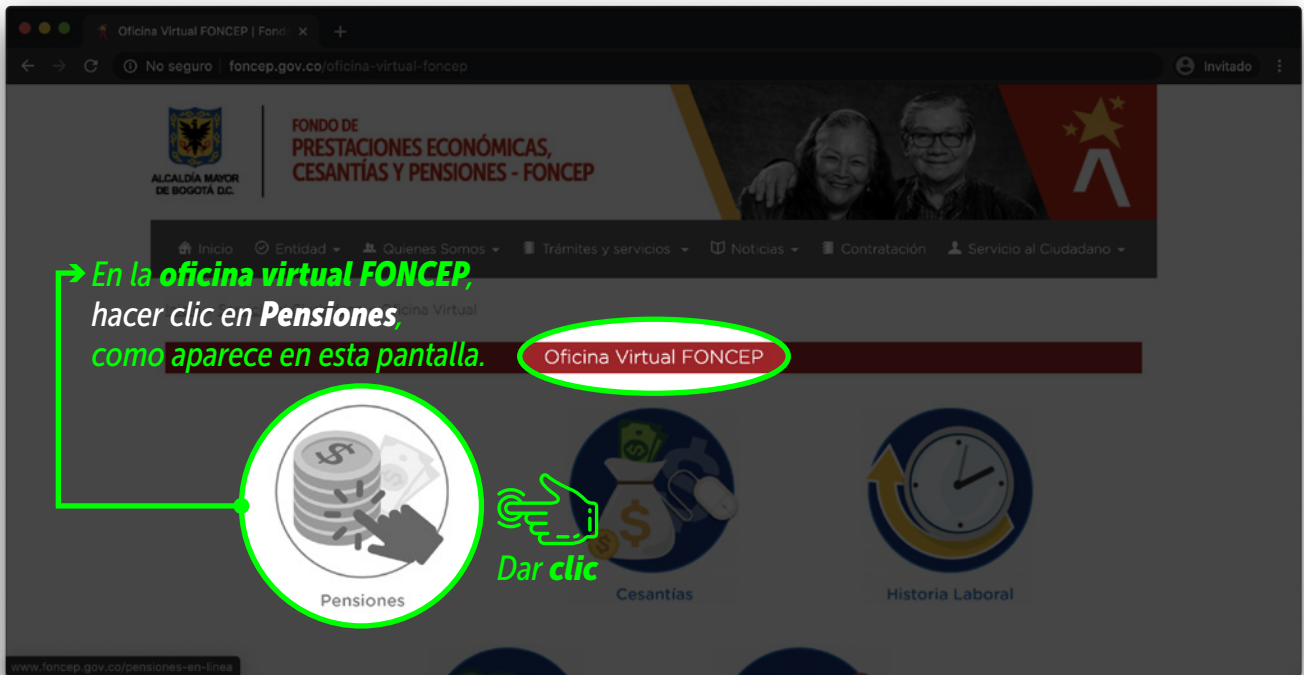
Oficina Virtual FONCEP | Fond

No seguro | foncep.gov.co/oficina-virtual-foncep

Invitado

ALCALDÍA MAYOR DE BOGOTÁ D.C.

FONDO DE PRESTACIONES ECONÓMICAS, CESANTÍAS Y PENSIONES - FONCEP

Inicio Entidad Quienes Somos Trámites y servicios Noticias Contratación Servicio al Ciudadano

En la **oficina virtual FONCEP**, hacer clic en **Pensiones**, como aparece en esta pantalla.

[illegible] Oficina Virtual

Oficina Virtual FONCEP

Pensiones

Dar **clic**

Cesantías

Historia Laboral

www.foncep.gov.co/pensiones-en-linea